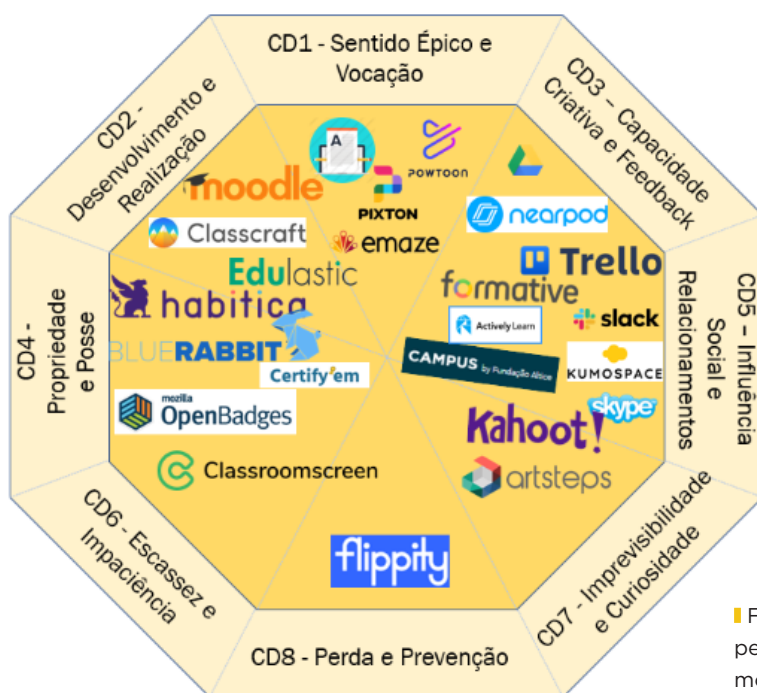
CD1 - Sentido Épico e Vocação

CD3 – Capacidade Criativa e Feedback

CD5 – Influência Social e Relacionamentos

CD7 - Imprevisibilidade e Curiosidade

CD8 - Perda e Prevenção

CD6 - Escassez e Impaciência

CD4 - Propriedade e Posse

CD2 - Desenvolvimento e Realização

moodle

Classcraft

POWTOON

PIXTON

emaze

nearpod

Edulastic

Trello

formative

habitica

Actively Learn

slack

BLUERABBIT

Certify'em

CAMPUS by Fundação Altice

KUMOSPACE

mozilla OpenBadges

skype

Kahoot!

artsteps

Classroomscreen

flippity

F
pe
m